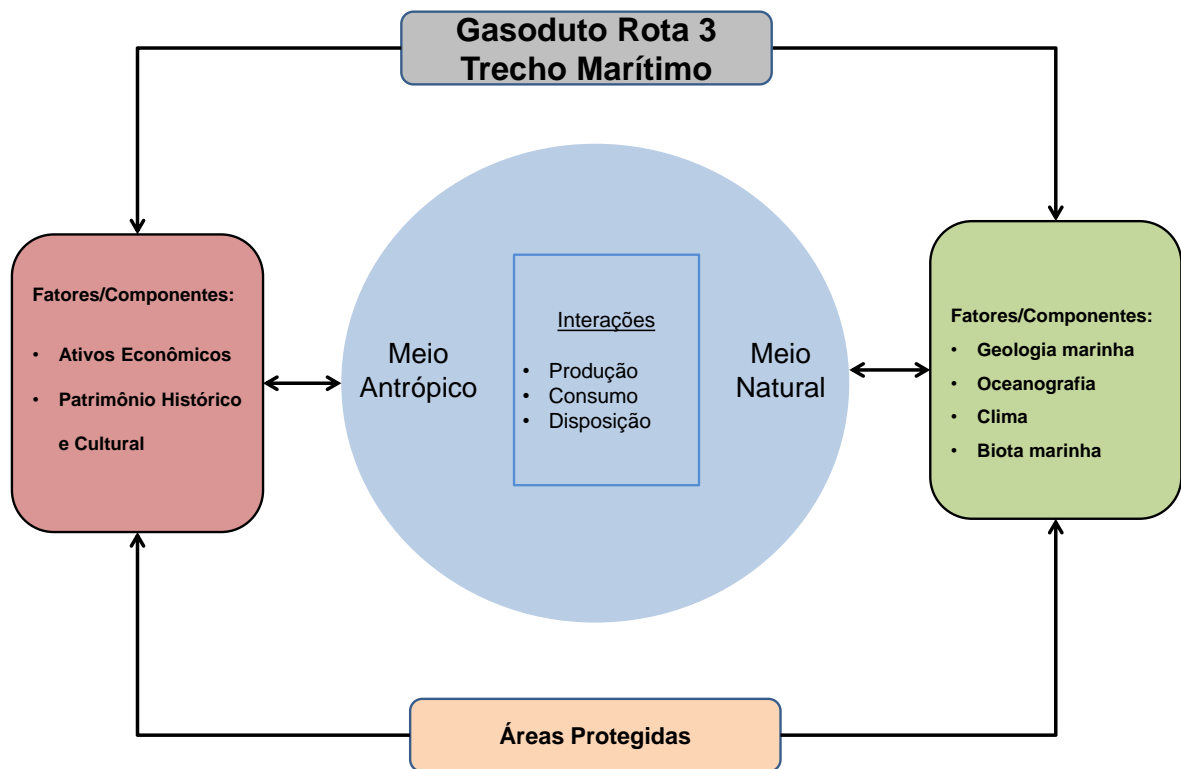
Gasoduto Rota 3
Trecho Marítimo

Fatores/Componentes:

• Ativos Econômicos
• Patrimônio Histórico e Cultural

Meio Antrópico

Interações

• Produção
• Consumo
• Disposição

Meio Natural

Fatores/Componentes:

• Geologia marinha
• Oceanografia
• Clima
• Biota marinha

Áreas Protegidas